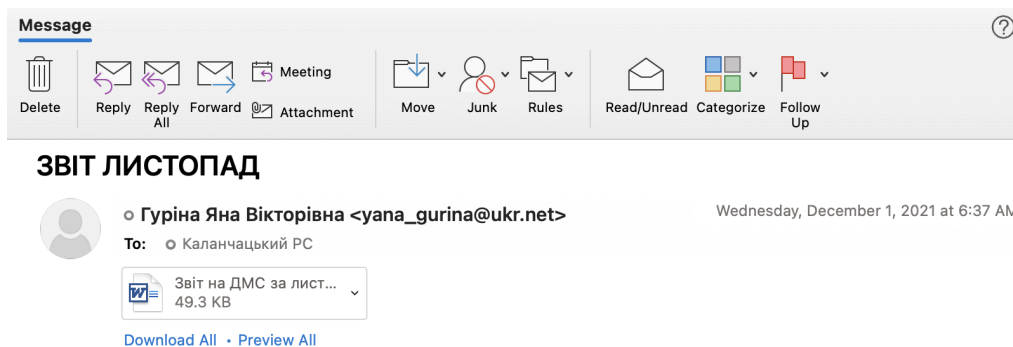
Message

Delete

Reply

Reply All

Forward

Meeting

Attachment

Move

Junk

Rules

Read/Unread

Categorize

Follow Up

?

ЗВІТ ЛИСТОПАД

Гуріна Яна Вікторівна <yana_gurina@ukr.net>

Wednesday, December 1, 2021 at 6:37 AM

To: Каланчацький РС

Звіт на ДМС за лист...
49.3 KB

Download All • Preview All